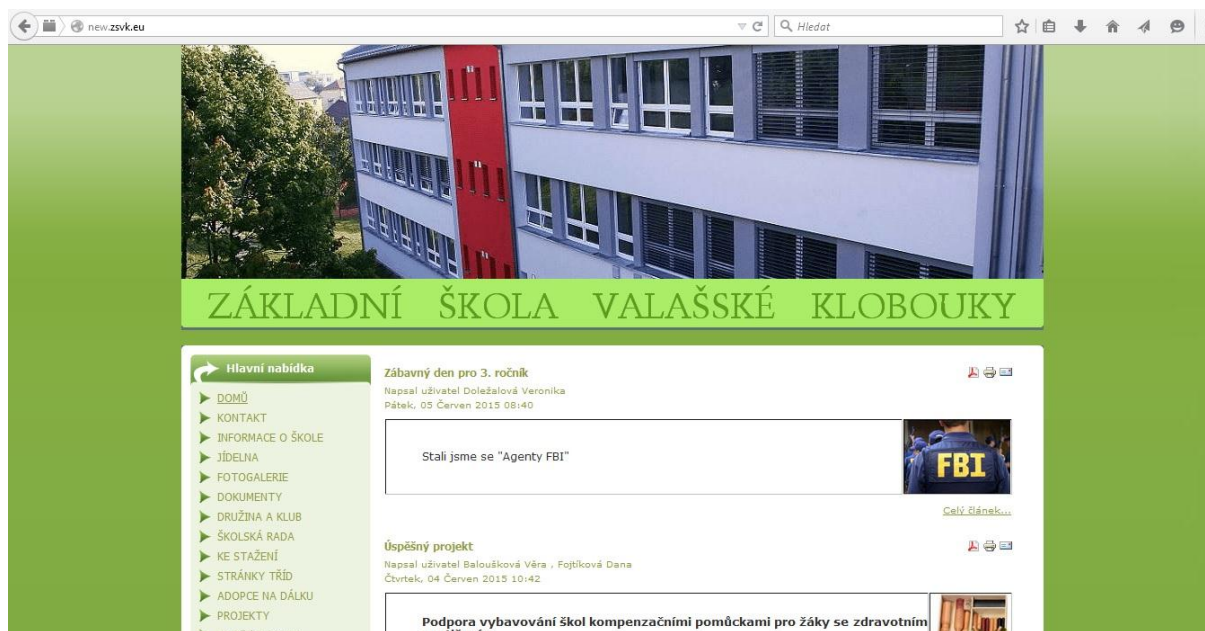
new.zsvk.eu

Hledat

ZÁKLADNÍ ŠKOLA VALAŠSKÉ KLOBOUKY

Hlavní nabídka

DOMŮ
KONTAKT
INFORMACE O ŠKOLE
JÍDELNA
FOTOGALERIE
DOKUMENTY
DRUŽINA A KLUB
ŠKOLSKÁ RADA
KE STAŽENÍ
STRÁNKY TŘÍD
ADOPCE NA DÁLKU
PROJEKTY

Zábavný den pro 3. ročník

Napsal uživatel Doležalová Veronika
Pátek, 05 Červen 2015 08:40

Stali jsme se "Agenty FBI"

FBI

Celý článek...

Úspěšný projekt

Napsal uživatel Baloušková Věra , Fojtíková Dana
Čtvrtek, 04 Červen 2015 10:42

Podpora vybavování škol kompenzačními pomůckami pro žáky se zdravotním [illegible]